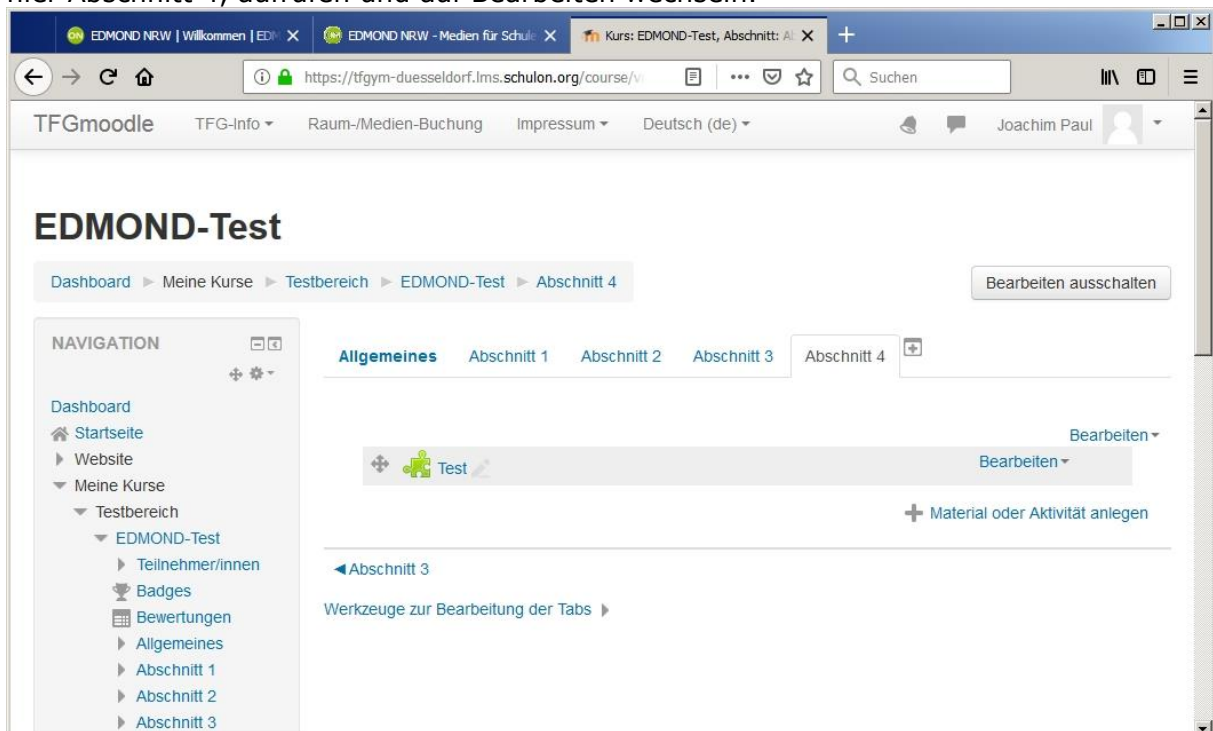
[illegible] Abschnitt 4, aufrufen und auf Bearbeiten wechseln.

EDMOND NRW | Willkommen | EDM
EDMOND NRW - Medien für Schule
Kurs: EDMOND-Test, Abschnitt: A

https://tfgym-duesseldorf.lms.schulon.org/course/v
Suchen

TFGmoodle TFG-Info Raum-/Medien-Buchung Impressum Deutsch (de) Joachim Paul

EDMOND-Test

Dashboard ► Meine Kurse ► Testbereich ► EDMOND-Test ► Abschnitt 4

Bearbeiten ausschalten

NAVIGATION

Dashboard
Startseite
Website
Meine Kurse
Testbereich
EDMOND-Test
Teilnehmer/innen
Badges
Bewertungen
Allgemeines
Abschnitt 1
Abschnitt 2
Abschnitt 3

Allgemeines Abschnitt 1 Abschnitt 2 Abschnitt 3 Abschnitt 4

Bearbeiten
Test
Bearbeiten
Material oder Aktivität anlegen

◄Abschnitt 3

Werkzeuge zur Bearbeitung der Tabs